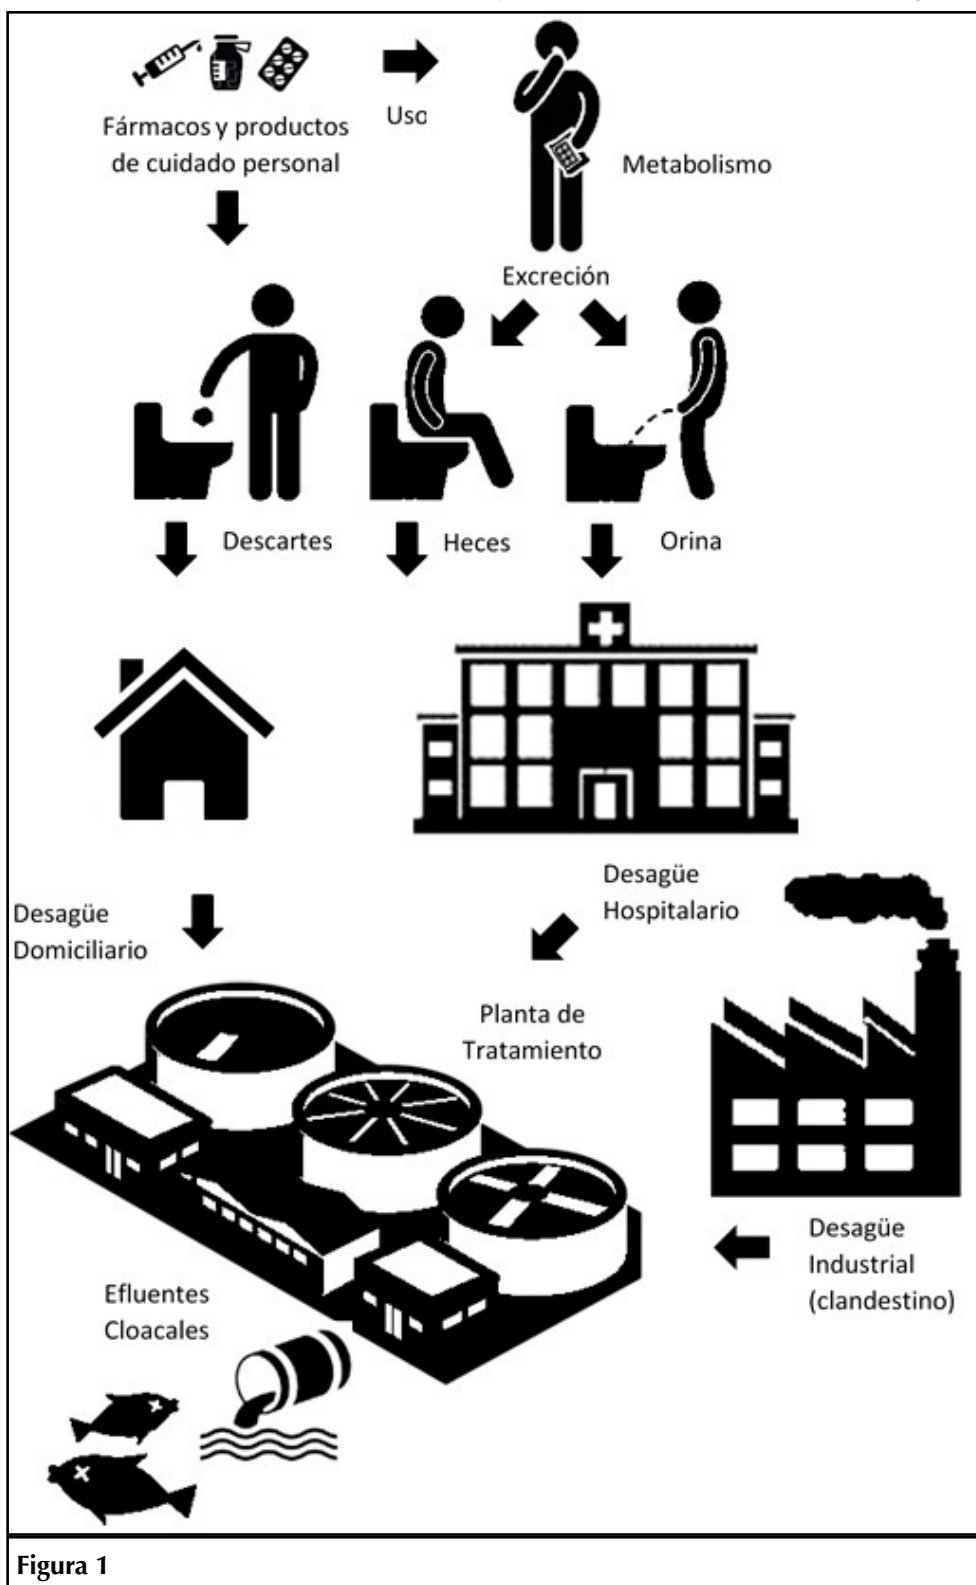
Fármacos y productos de cuidado personal

Uso

Metabolismo

Excreción

Descartes

Heces

Orina

Desagüe Domiciliario

Desagüe Hospitalario

Planta de Tratamiento

Desagüe Industrial (clandestino)

Efluentes Cloacales

Figura 1